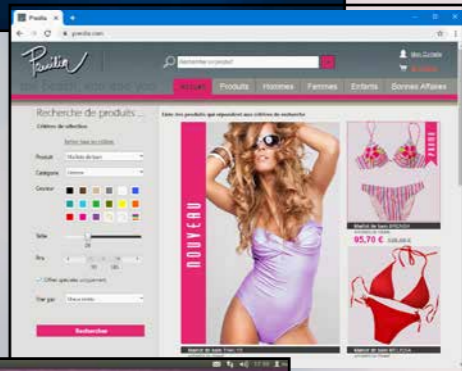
Pixelia
pixelia.com
Rechercher un produit
Mon Compte
Accueil
Produits
Hommes
Femmes
Enfants
Bonnes Affaires
Recherche de produits ...
Critères de sélection
Produit
Maillots de bain
Catégorie
Couleur
Taille
Prix
Offres spéciales uniquement
Trier par
Rechercher
Liste des produits qui répondent aux critères de recherche
NOUVEAU
95,70 €
17:30